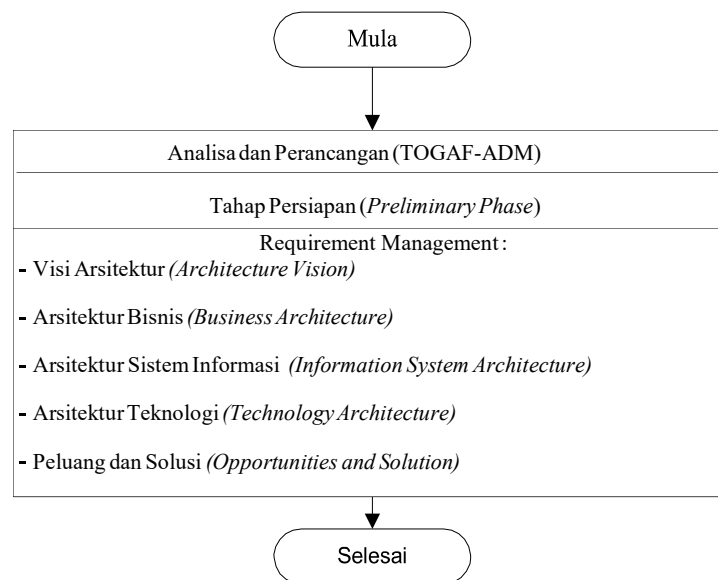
Mula

Analisa dan Perancangan (TOGAF-ADM)

Tahap Persiapan (*Preliminary Phase*)

Requirement Management :

- Visi Arsitektur *(Architecture Vision)*

- Arsitektur Bisnis *(Business Architecture)*

- Arsitektur Sistem Informasi *(Information System Architecture)*

- Arsitektur Teknologi *(Technology Architecture)*

- Peluang dan Solusi *(Opportunities and Solution)*

Selesai